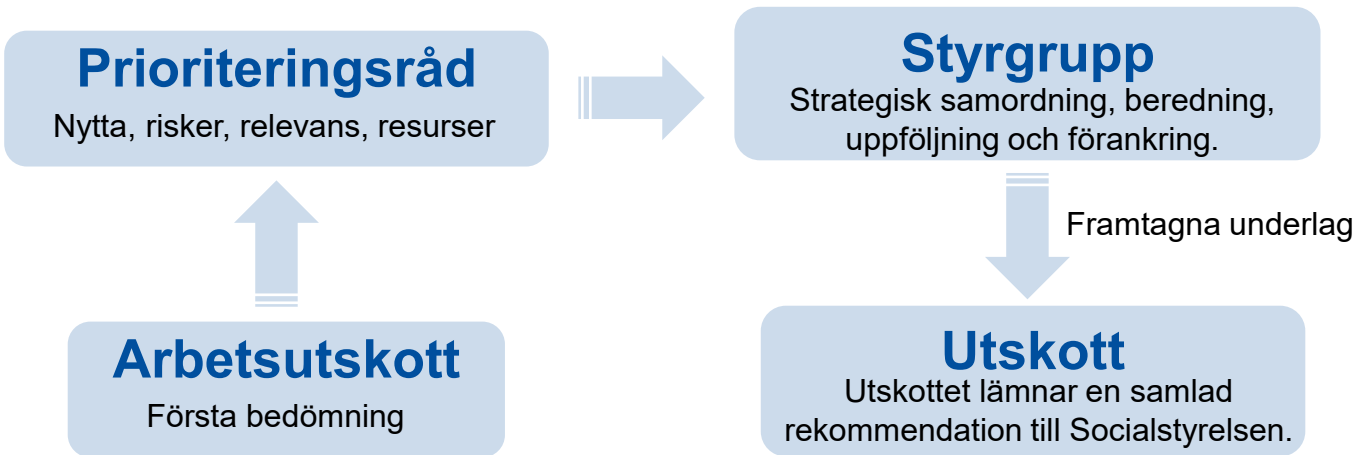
Prioriteringsråd
Nytta, risker, relevans, resurser

Styrgrupp
Strategisk samordning, beredning, uppföljning och förankring.

Framtagna underlag

Arbetsutskott
Första bedömning

Utskott
Utskottet lämnar en samlad rekommendation till Socialstyrelsen.